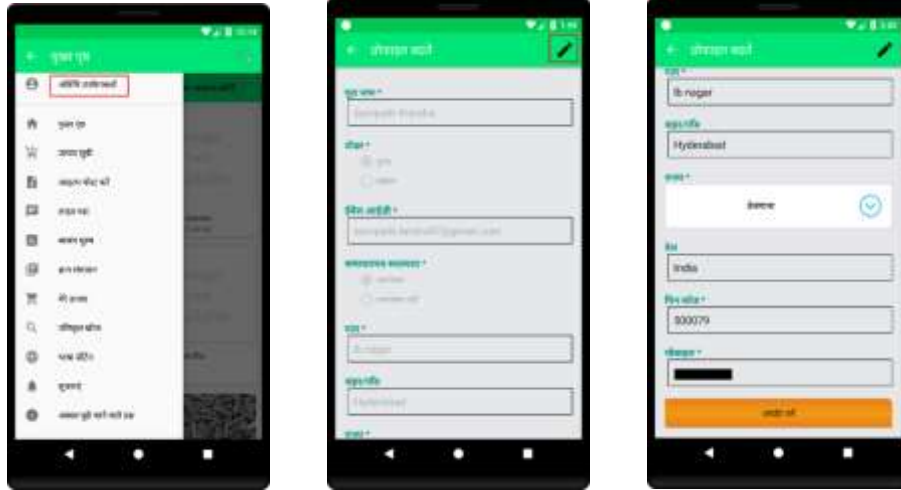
मुख्य पृष्ठ

प्रोफाइल जानकारी

मुख्य पृष्ठ

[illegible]

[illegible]

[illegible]

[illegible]

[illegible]

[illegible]

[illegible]

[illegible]

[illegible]

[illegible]

प्रोफाइल बदलें

पूरा नाम *

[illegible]

लिंग *

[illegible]

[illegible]

ईमेल आईडी *

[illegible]

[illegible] *

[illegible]

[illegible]

पता *

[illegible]

शहर/गाँव

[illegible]

राज्य *

प्रोफाइल बदलें

पता *

fb nagar

शहर/गाँव

Hyderabad

राज्य *

तेलंगाना

देश

India

पिन कोड *

500079

मोबाइल *

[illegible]